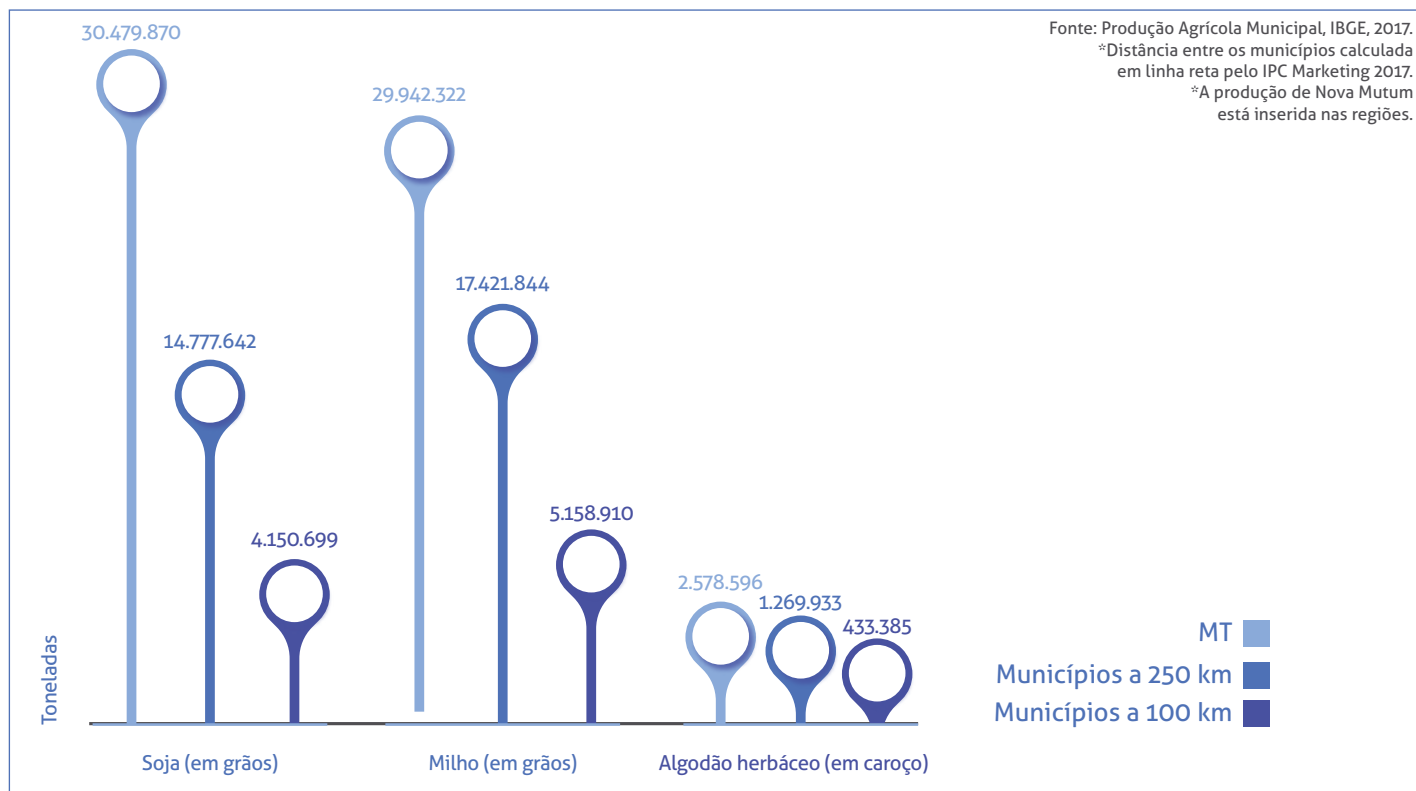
Fonte: Produção Agrícola Municipal, IBGE, 2017.
*Distância entre os municípios calculada em linha reta pelo IPC Marketing 2017.
*A produção de Nova Mutum está inserida nas regiões.

30.479.870
14.777.642
4.150.699
29.942.322
17.421.844
5.158.910
2.578.596
1.269.933
433.385

Toneladas

Soja (em grãos)
Milho (em grãos)
Algodão herbáceo (em caroço)

MT
Municípios a 250 km
Municípios a 100 km